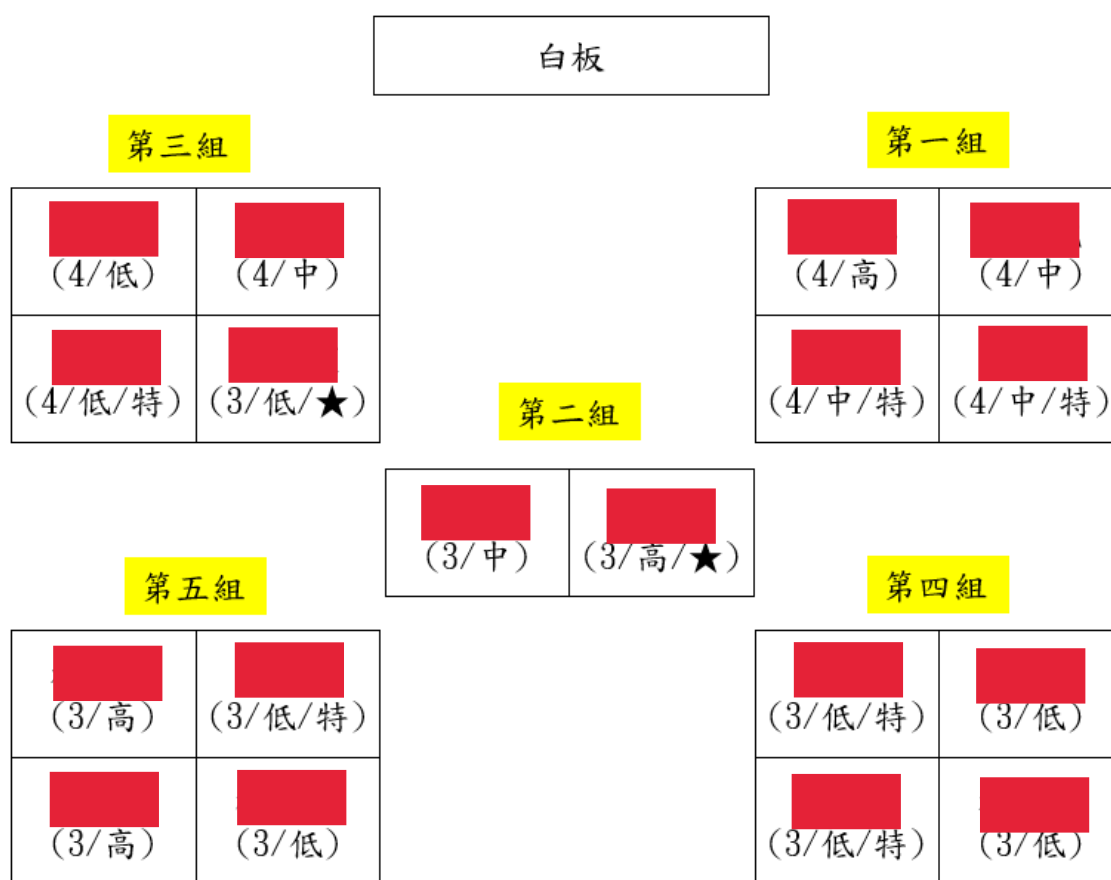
白板

第三組

| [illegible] (4/低) | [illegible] (4/中) |
|---|---|
| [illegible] (4/低/特) | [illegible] (3/低/★) |

第一組

| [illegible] (4/高) | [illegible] (4/中) |
|---|---|
| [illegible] (4/中/特) | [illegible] (4/中/特) |

第二組

| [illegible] (3/中) | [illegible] (3/高/★) |
|---|---|

第五組

| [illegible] (3/高) | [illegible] (3/低/特) |
|---|---|
| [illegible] (3/高) | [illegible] (3/低) |

第四組

| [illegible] (3/低/特) | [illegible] (3/低) |
|---|---|
| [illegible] (3/低/特) | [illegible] (3/低) |